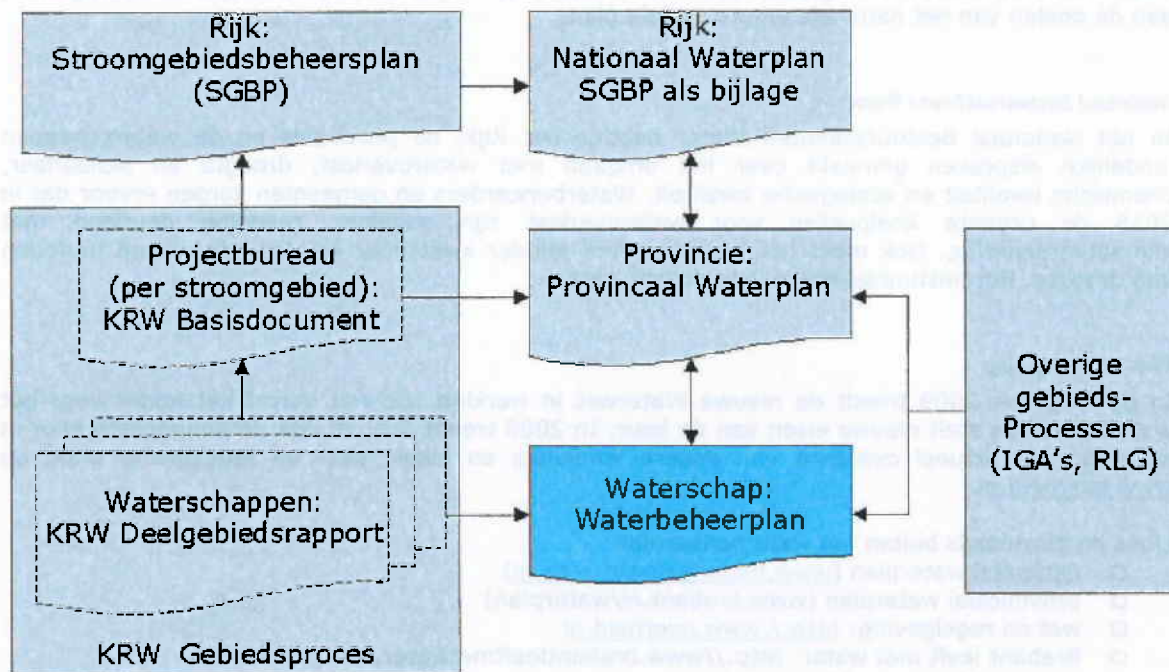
Rijk:
Stroomgebiedsbeheersplan
(SGBP)

Rijk:
Nationaal Waterplan
SGBP als bijlage

Projectbureau
(per stroomgebied):
KRW Basisdocument

Provincie:
Provincaal Waterplan

Overige
gebieds-
Processen
(IGA's, RLG)

Waterschappen:
KRW Deelgebiedsrapport

Waterschap:
Waterbeheerplan

KRW Gebiedsproces